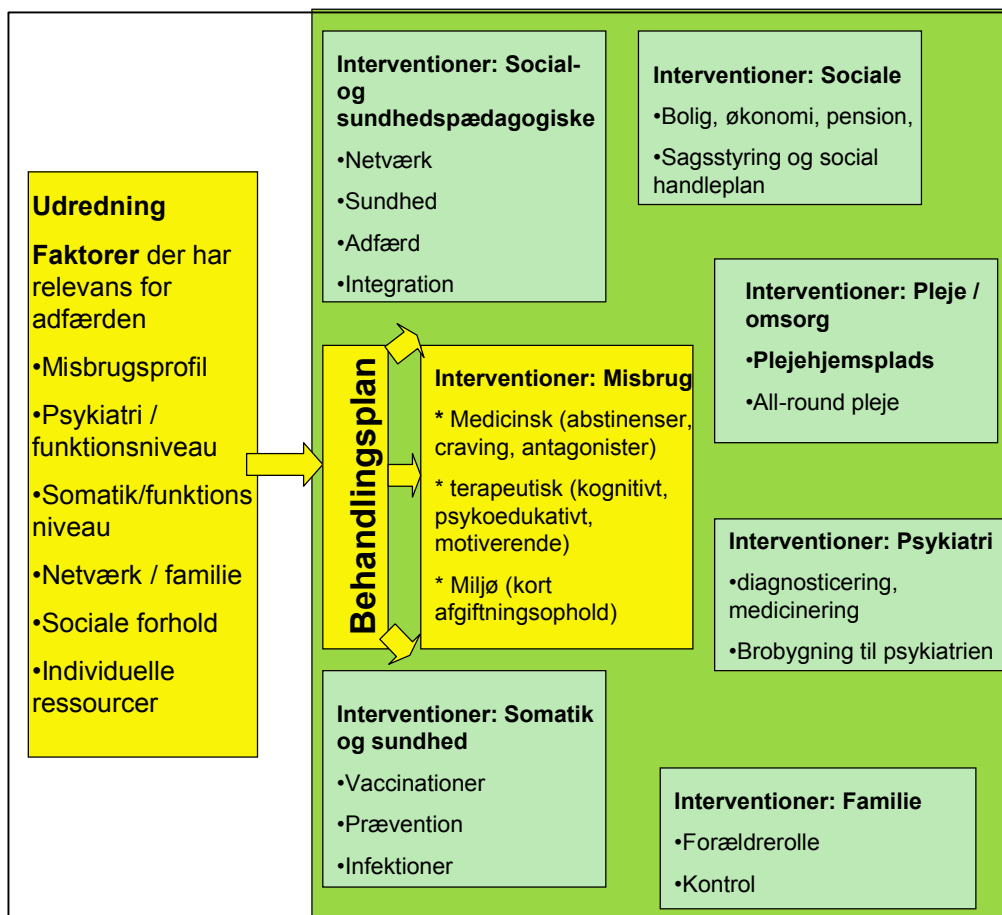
Udredning

Faktorer der har relevans for adfærden

•Misbrugsprofil

•Psykiatri / funktionsniveau

•Somatik/funktions niveau

•Netværk / familie

•Sociale forhold

•Individuelle ressourcer

Behandlingsplan

Interventioner: Social- og sundhedspædagogiske

•Netværk

•Sundhed

•Adfærd

•Integration

Interventioner: Sociale

•Bolig, økonomi, pension,

•Sagsstyring og social handleplan

Interventioner: Pleje / omsorg

•Plejehjemsplads

•All-round pleje

Interventioner: Misbrug

* Medicinsk (abstinenser, craving, antagonister)

* terapeutisk (kognitivt, psykoedukativt, motiverende)

* Miljø (kort afgiftningsophold)

Interventioner: Psykiatri

•diagnosticering, medicinering

•Brobygning til psykiatrien

Interventioner: Somatik og sundhed

•Vaccinationer

•Prævention

•Infektioner

Interventioner: Familie

•Forældrerolle

•Kontrol